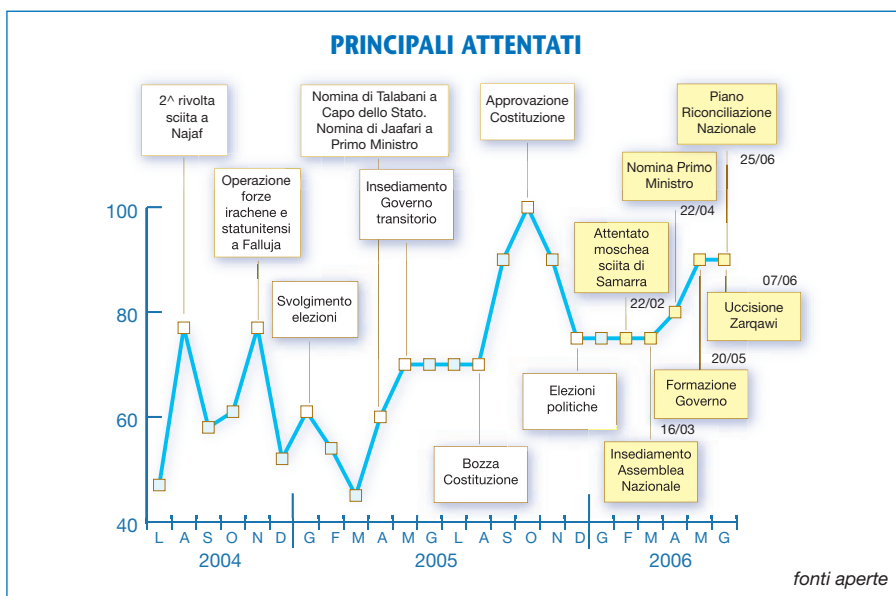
PRINCIPALI ATTENTATI

2^ rivolta sciita a Najaf

Operazione forze irachene e statunitensi a Falluja

Svolgimento elezioni

Nomina di Talabani a Capo dello Stato. Nomina di Jaafari a Primo Ministro

Insediamento Governo transitorio

Approvazione Costituzione

Bozza Costituzione

Elezioni politiche

Attentato moschea sciita di Samarra

22/02

Nomina Primo Ministro

22/04

Piano Riconciliazione Nazionale

25/06

07/06

Uccisione Zarqawi

20/05

Formazione Governo

16/03

Insediamento Assemblea Nazionale

100

80

60

40

L A S O N D G F M A M G L A S O N D G F M A M G

2004

2005

2006

fonti aperte